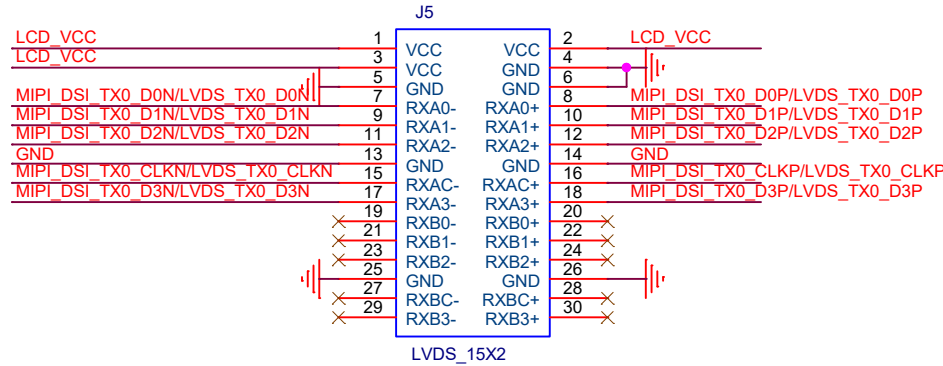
J5

LCD_VCC 1 VCC VCC 2 LCD_VCC
LCD_VCC 3 VCC GND 4
5 GND GND 6
MIPI_DSI_TX0_D0N/LVDS_TX0_D0N 7 RXA0- RXA0+ 8 MIPI_DSI_TX0_D0P/LVDS_TX0_D0P
MIPI_DSI_TX0_D1N/LVDS_TX0_D1N 9 RXA1- RXA1+ 10 MIPI_DSI_TX0_D1P/LVDS_TX0_D1P
MIPI_DSI_TX0_D2N/LVDS_TX0_D2N 11 RXA2- RXA2+ 12 MIPI_DSI_TX0_D2P/LVDS_TX0_D2P
GND 13 GND GND 14 GND
MIPI_DSI_TX0_CLKN/LVDS_TX0_CLKN 15 RXAC- RXAC+ 16 MIPI_DSI_TX0_CLKP/LVDS_TX0_CLKP
MIPI_DSI_TX0_D3N/LVDS_TX0_D3N 17 RXA3- RXA3+ 18 MIPI_DSI_TX0_D3P/LVDS_TX0_D3P
19 RXB0- RXB0+ 20
21 RXB1- RXB1+ 22
23 RXB2- RXB2+ 24
25 GND GND 26
27 RXBC- RXBC+ 28
29 RXB3- RXB3+ 30

LVDS_15X2